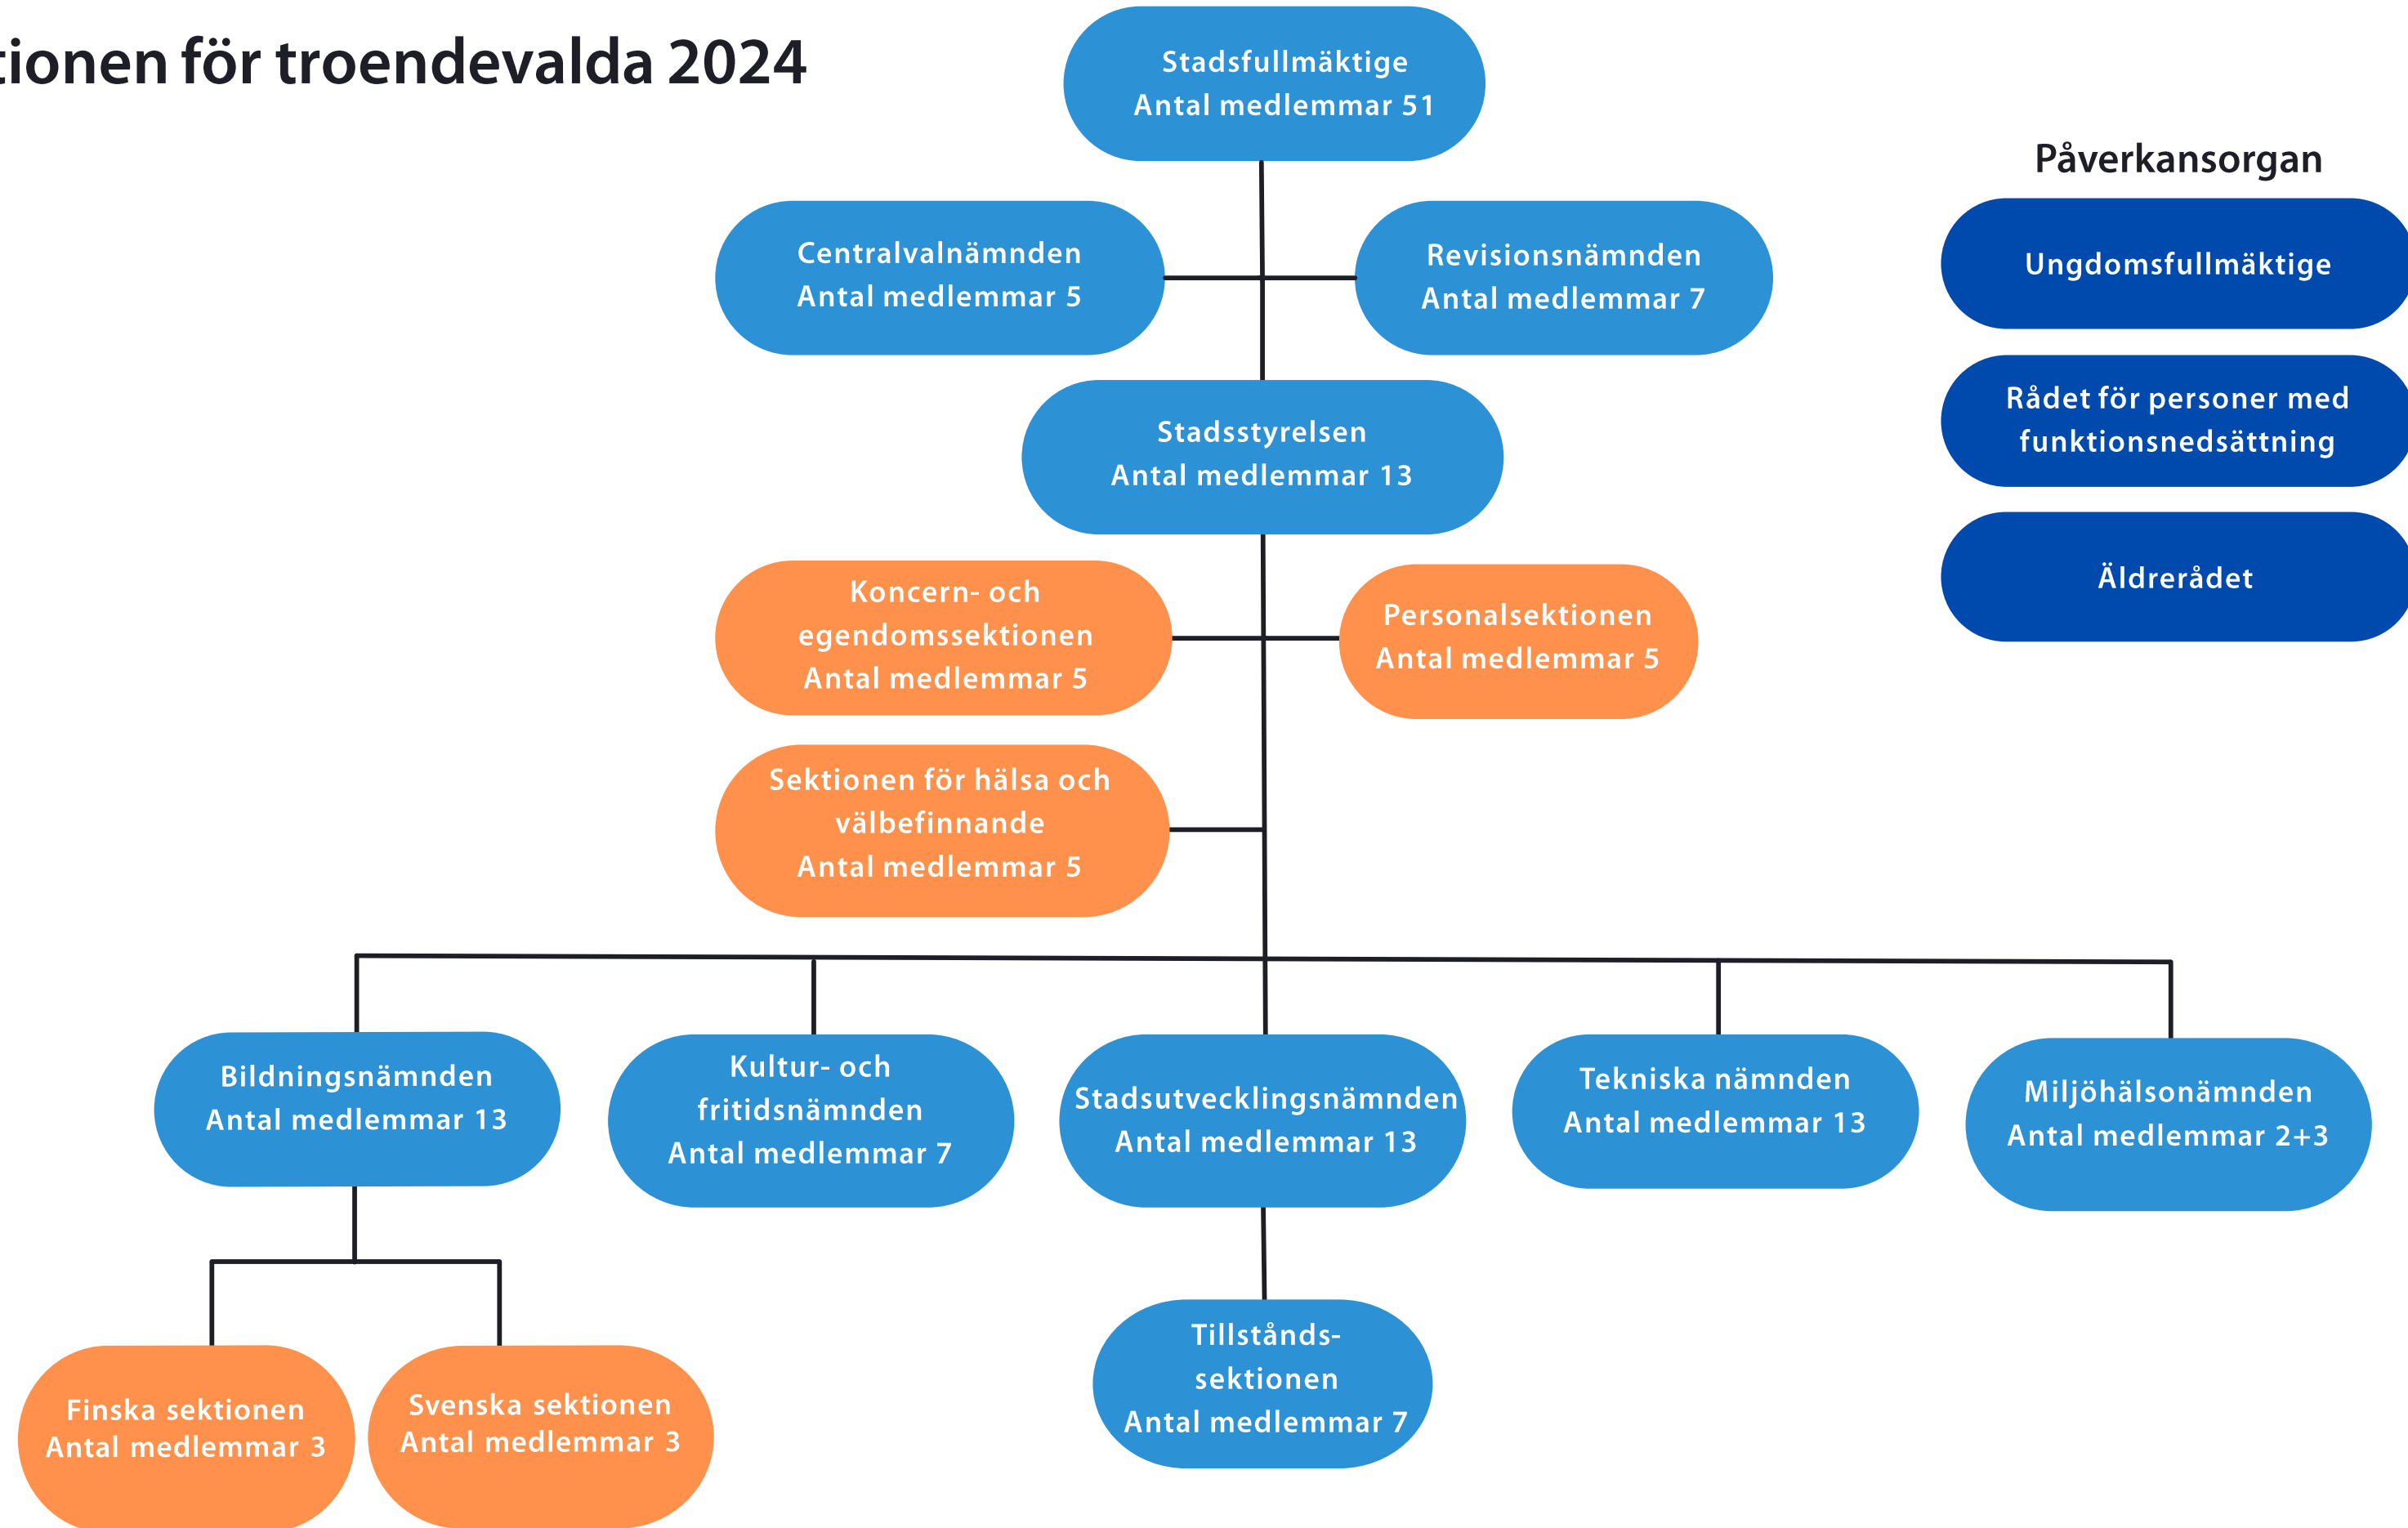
tionen för troendevalda 2024

Stadsfullmäktige
Antal medlemmar 51

Påverkansorgan

Centralvalnämnden
Antal medlemmar 5

Revisionsnämnden
Antal medlemmar 7

Ungdomsfullmäktige

Rådet för personer med funktionsnedsättning

Stadsstyrelsen
Antal medlemmar 13

Äldrerådet

Koncern- och egendomssektionen
Antal medlemmar 5

Personalsektionen
Antal medlemmar 5

Sektionen för hälsa och välbefinnande
Antal medlemmar 5

Bildningsnämnden
Antal medlemmar 13

Kultur- och fritidsnämnden
Antal medlemmar 7

Stadsutvecklingsnämnden
Antal medlemmar 13

Tekniska nämnden
Antal medlemmar 13

Miljöhälsonämnden
Antal medlemmar 2+3

Tillstånds-sektionen
Antal medlemmar 7

Finska sektionen
Antal medlemmar 3

Svenska sektionen
Antal medlemmar 3